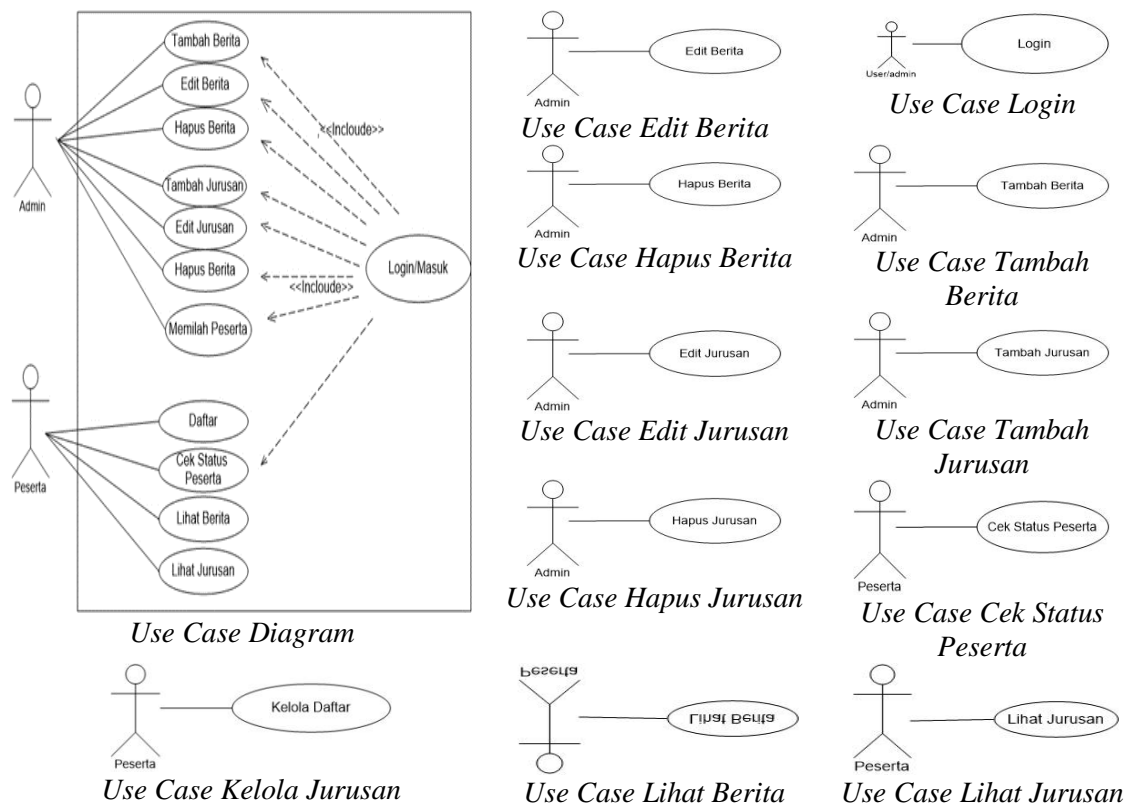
Tambah Berita

Edit Berita

Hapus Berita

<<Incloude>>

Tambah Jurusan

Edit Jurusan

Hapus Berita

Login/Masuk

<<Incloude>>

Memilah Peserta

Admin

Daftar

Cek Status Peserta

Lihat Berita

Lihat Jurusan

Peserta

Use Case Diagram

Admin

Edit Berita

Use Case Edit Berita

User/admin

Login

Use Case Login

Admin

Hapus Berita

Use Case Hapus Berita

Admin

Tambah Berita

Use Case Tambah Berita

Admin

Edit Jurusan

Use Case Edit Jurusan

Admin

Tambah Jurusan

Use Case Tambah Jurusan

Admin

Hapus Jurusan

Use Case Hapus Jurusan

Peserta

Cek Status Peserta

Use Case Cek Status Peserta

Peserta

Kelola Daftar

Use Case Kelola Jurusan

Peserta

Lihat Berita

Use Case Lihat Berita

Peserta

Lihat Jurusan

Use Case Lihat Jurusan